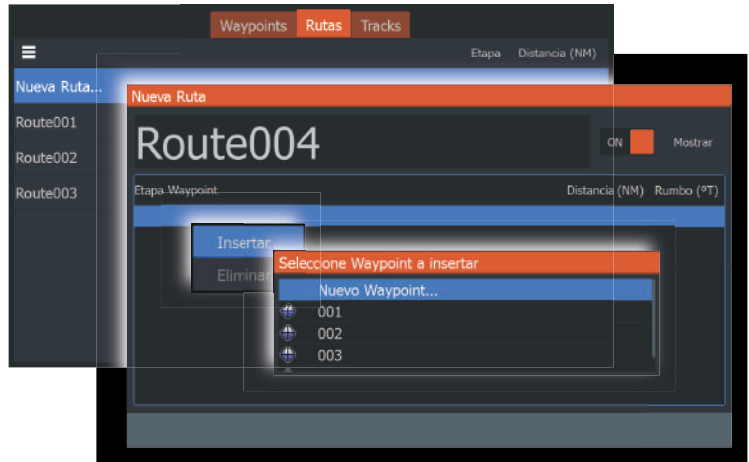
Waypoints Rutas Tracks

Etapa Distancia (NM)

Nueva Ruta...

Route001

Route002

Route003

Nueva Ruta

Route004

ON Mostrar

Etapa Waypoint Distancia (NM) Rumbo (ºT)

Insertar...

Eliminar

Seleccione Waypoint a insertar

Nuevo Waypoint...

001

002

003